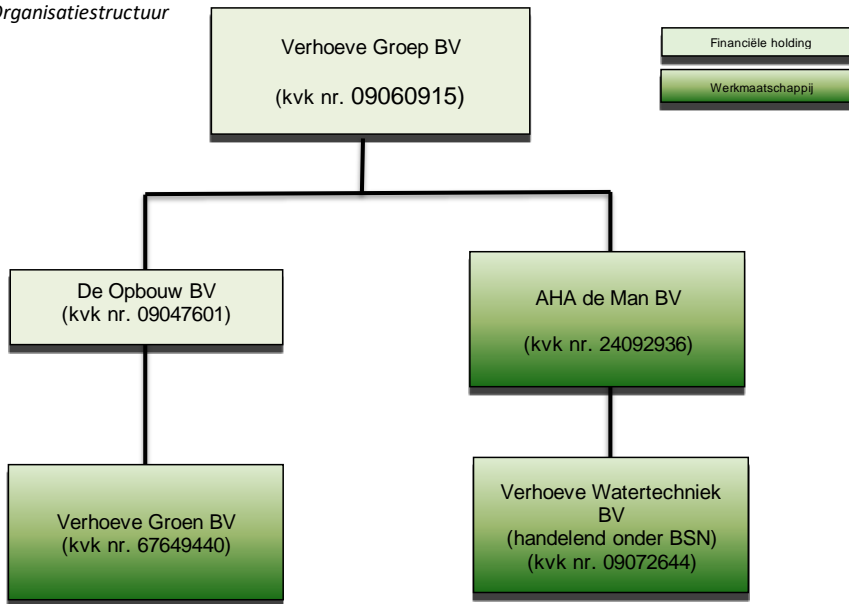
Organisatiestructuur

Verhoeve Groep BV

(kvk nr. 09060915)

Financiële holding

Werkmaatschappij

De Opbouw BV
(kvk nr. 09047601)

AHA de Man BV

(kvk nr. 24092936)

Verhoeve Groen BV
(kvk nr. 67649440)

Verhoeve Watertechniek BV
(handelend onder BSN)
(kvk nr. 09072644)